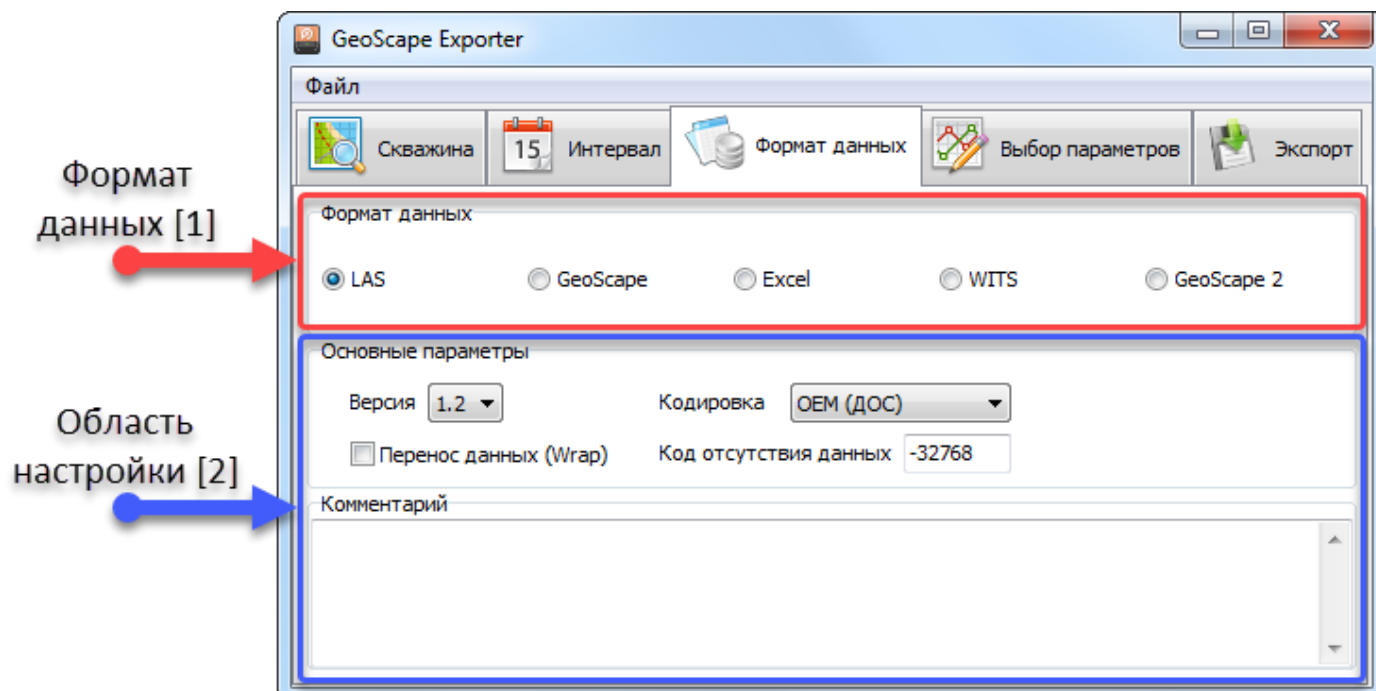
Формат данных [1]

Область настройки [2]

GeoScape Exporter

Файл

Скважина

15

Интервал

Формат данных

Выбор параметров

Экспорт

Формат данных

LAS

GeoScape

Excel

WITS

GeoScape 2

Основные параметры

Версия 1.2

Кодировка OEM (ДОС)

Перенос данных (Wrap)

Код отсутствия данных -32768

Комментарий